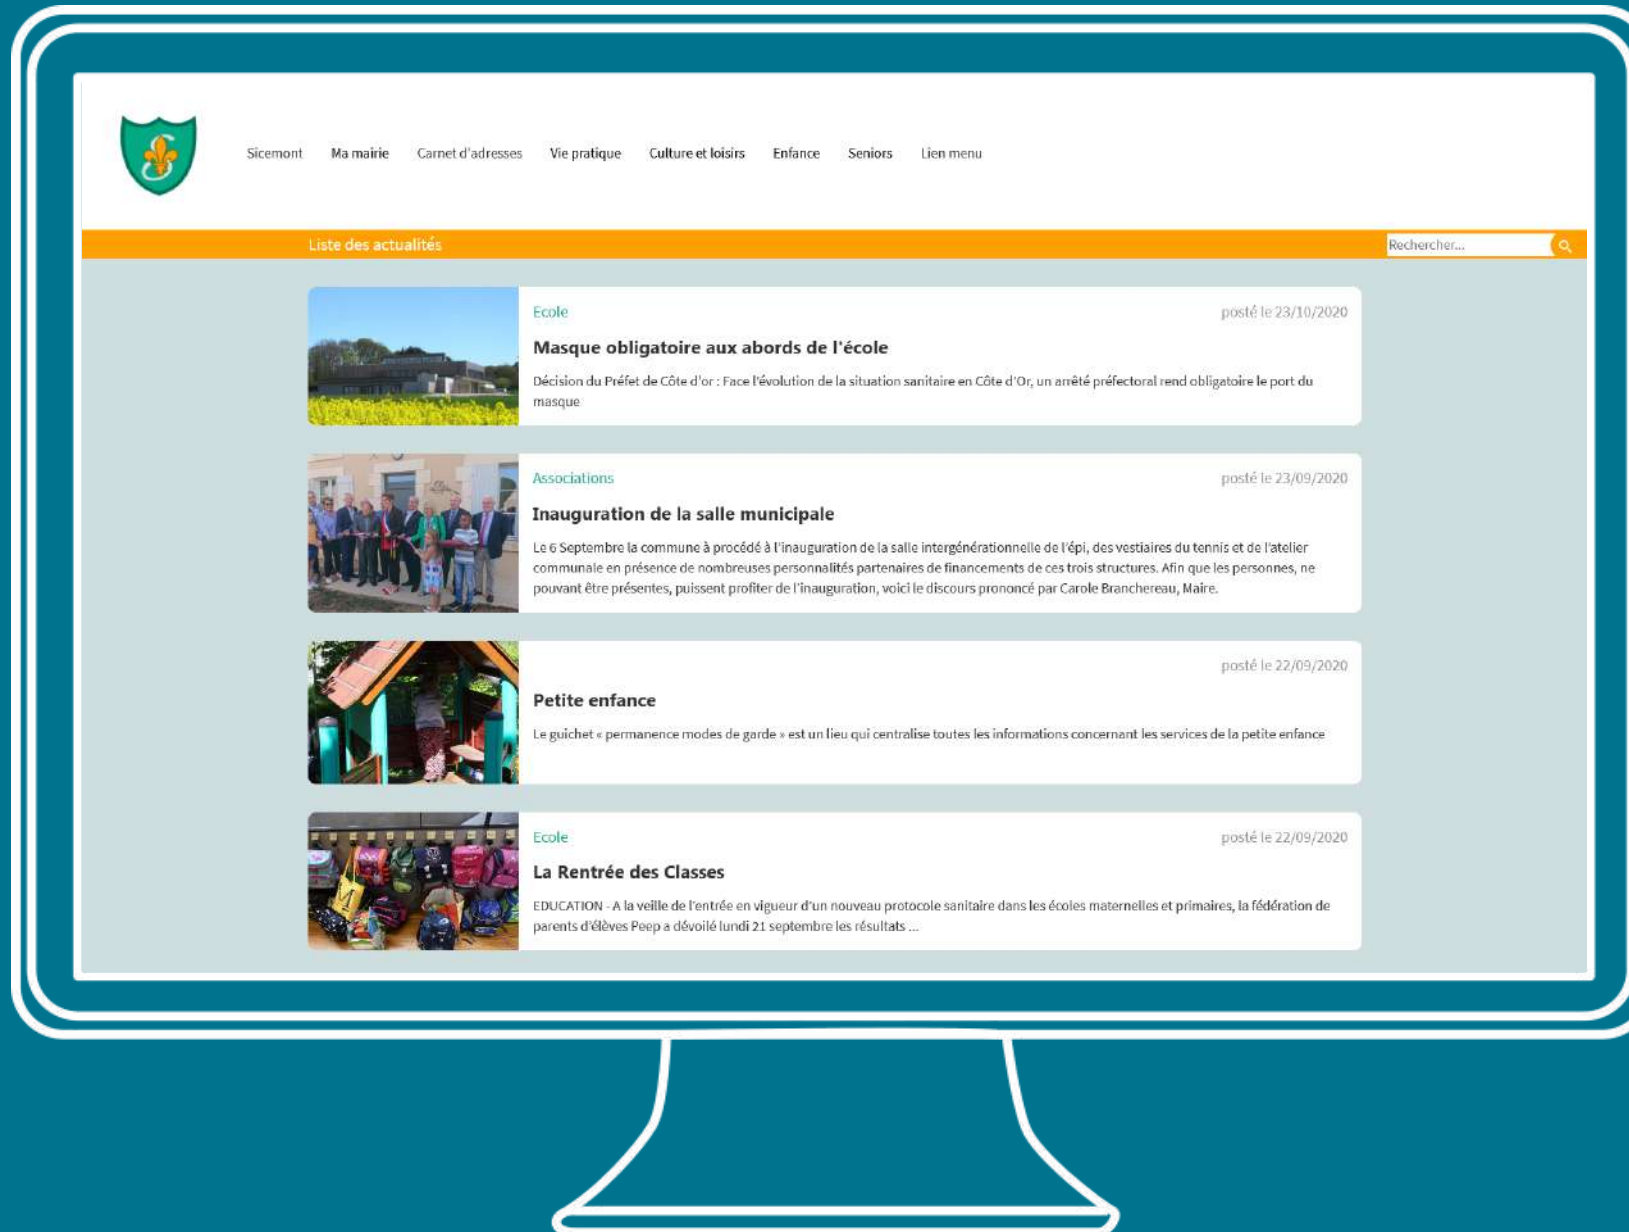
Sicemont Ma mairie Carnet d'adresses Vie pratique Culture et loisirs Enfance Seniors Lien menu

Liste des actualités

Rechercher...

Ecole

posté le 23/10/2020

Masque obligatoire aux abords de l'école

Décision du Préfet de Côte d'or : Face l'évolution de la situation sanitaire en Côte d'Or, un arrêté préfectoral rend obligatoire le port du masque

Associations

posté le 23/09/2020

Inauguration de la salle municipale

Le 6 Septembre la commune à procédé à l'inauguration de la salle intergénérationnelle de l'épi, des vestiaires du tennis et de l'atelier communale en présence de nombreuses personnalités partenaires de financements de ces trois structures. Afin que les personnes, ne pouvant être présentes, puissent profiter de l'inauguration, voici le discours prononcé par Carole Branchereau, Maire.

posté le 22/09/2020

Petite enfance

Le guichet « permanence modes de garde » est un lieu qui centralise toutes les informations concernant les services de la petite enfance

Ecole

posté le 22/09/2020

La Rentrée des Classes

EDUCATION - A la veille de l'entrée en vigueur d'un nouveau protocole sanitaire dans les écoles maternelles et primaires, la fédération de parents d'élèves Peep a dévoilé lundi 21 septembre les résultats ...